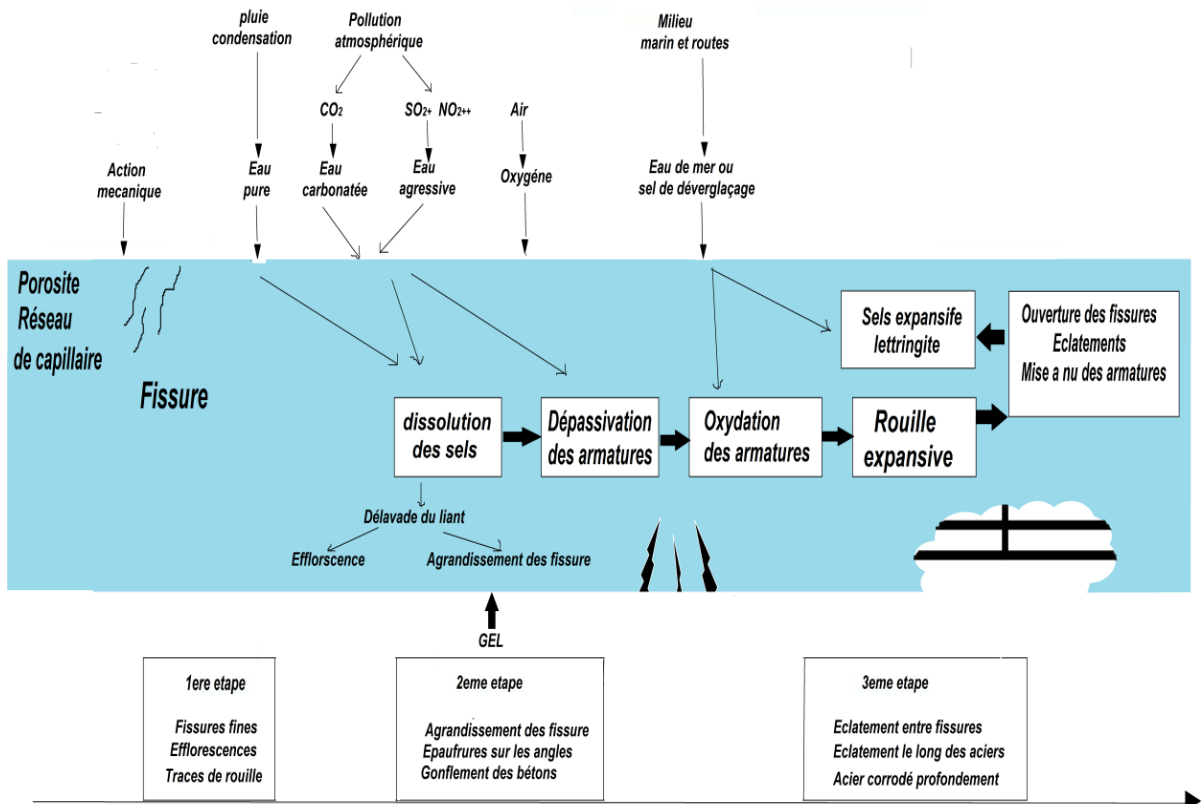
pluie condensation

Pollution atmosphérique

$CO_2$

$SO_{2+}$ $NO_{2++}$

Milieu marin et routes

Air

Action mecanique

Eau pure

Eau carbonatée

Eau agressive

Oxygéne

Eau de mer ou sel de déverglaçage

Porosite
Réseau
de capillaire

Fissure

Sels expansife lettringite

Ouverture des fissures
Eclatements
Mise a nu des armatures

dissolution des sels

Dépassivation des armatures

Oxydation des armatures

Rouille expansive

Délavade du liant

Efflorscence

Agrandissement des fissure

GEL

1ere etape

Fissures fines
Efflorescences
Traces de rouille

2eme etape

Agrandissement des fissure
Epaufrures sur les angles
Gonflement des bétons

3eme etape

Eclatement entre fissures
Eclatement le long des aciers
Acier corrodé profondement